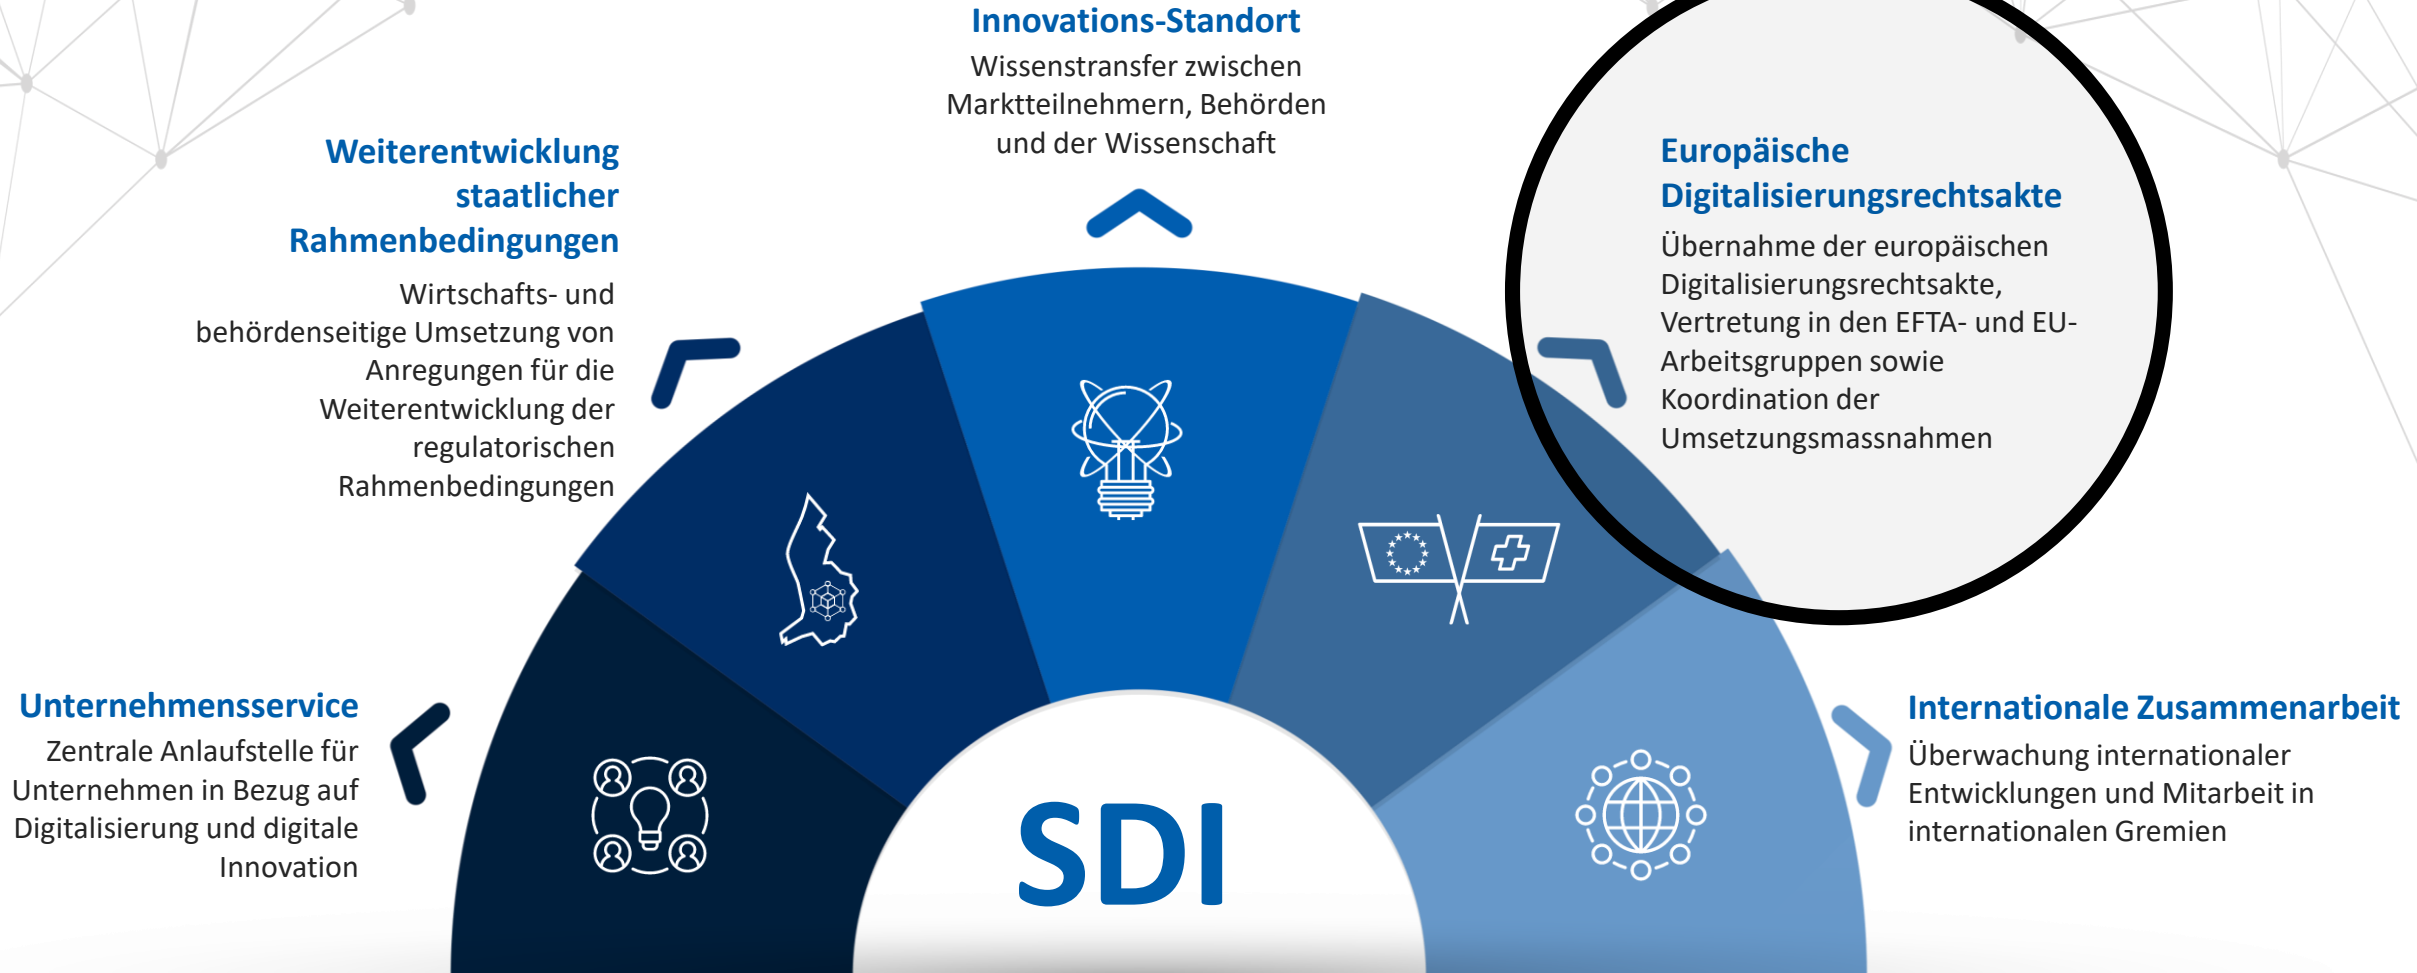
Innovations-Standort
Wissenstransfer zwischen Marktteilnehmern, Behörden und der Wissenschaft

Weiterentwicklung staatlicher Rahmenbedingungen
Wirtschafts- und behördenseitige Umsetzung von Anregungen für die Weiterentwicklung der regulatorischen Rahmenbedingungen

Europäische Digitalisierungsrechtsakte
Übernahme der europäischen Digitalisierungsrechtsakte, Vertretung in den EFTA- und EU-Arbeitsgruppen sowie Koordination der Umsetzungsmassnahmen

Unternehmensservice
Zentrale Anlaufstelle für Unternehmen in Bezug auf Digitalisierung und digitale Innovation

Internationale Zusammenarbeit
Überwachung internationaler Entwicklungen und Mitarbeit in internationalen Gremien

SDI